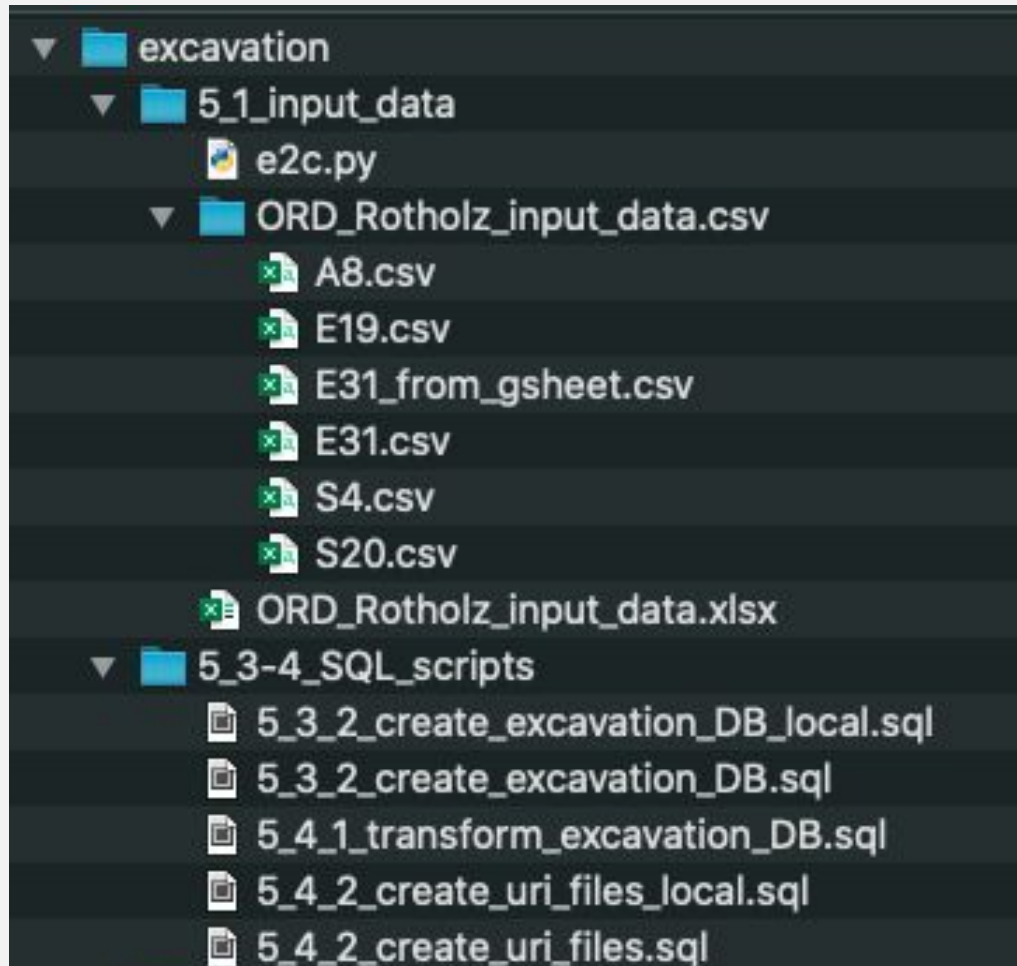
excavation
5_1_input_data
e2c.py
ORD_Rotholz_input_data.csv
A8.csv
E19.csv
E31_from_gsheet.csv
E31.csv
S4.csv
S20.csv
ORD_Rotholz_input_data.xlsx
5_3-4_SQL_scripts
5_3_2_create_excavation_DB_local.sql
5_3_2_create_excavation_DB.sql
5_4_1_transform_excavation_DB.sql
5_4_2_create_uri_files_local.sql
5_4_2_create_uri_files.sql